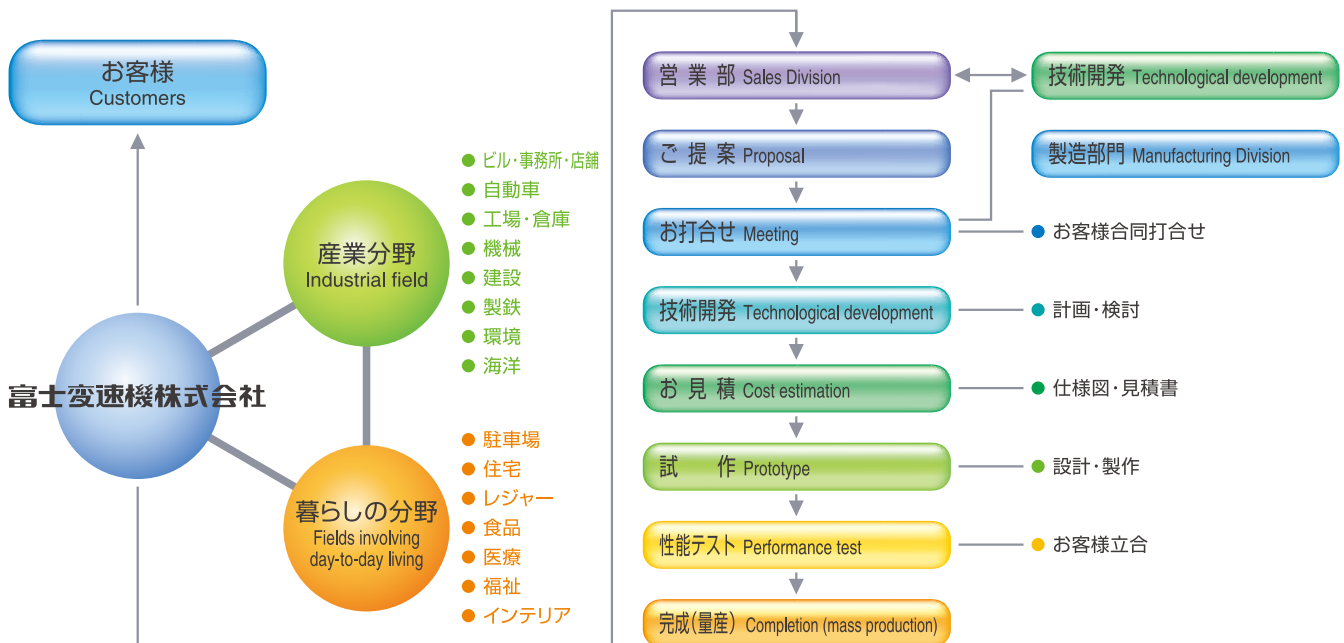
お客様
Customers

産業分野
Industrial field

● ビル・事務所・店舗
● 自動車
● 工場・倉庫
● 機械
● 建設
● 製鉄
● 環境
● 海洋

富士変速機株式会社

暮らしの分野
Fields involving day-to-day living

● 駐車場
● 住宅
● レジャー
● 食品
● 医療
● 福祉
● インテリア

営 業 部 Sales Division

技術開発 Technological development

ご 提 案 Proposal

製造部門 Manufacturing Division

お打合せ Meeting

● お客様合同打合せ

技術開発 Technological development

● 計画・検討

お 見 積 Cost estimation

● 仕様図・見積書

試 作 Prototype

● 設計・製作

性能テスト Performance test

● お客様立合

完成(量産) Completion (mass production)